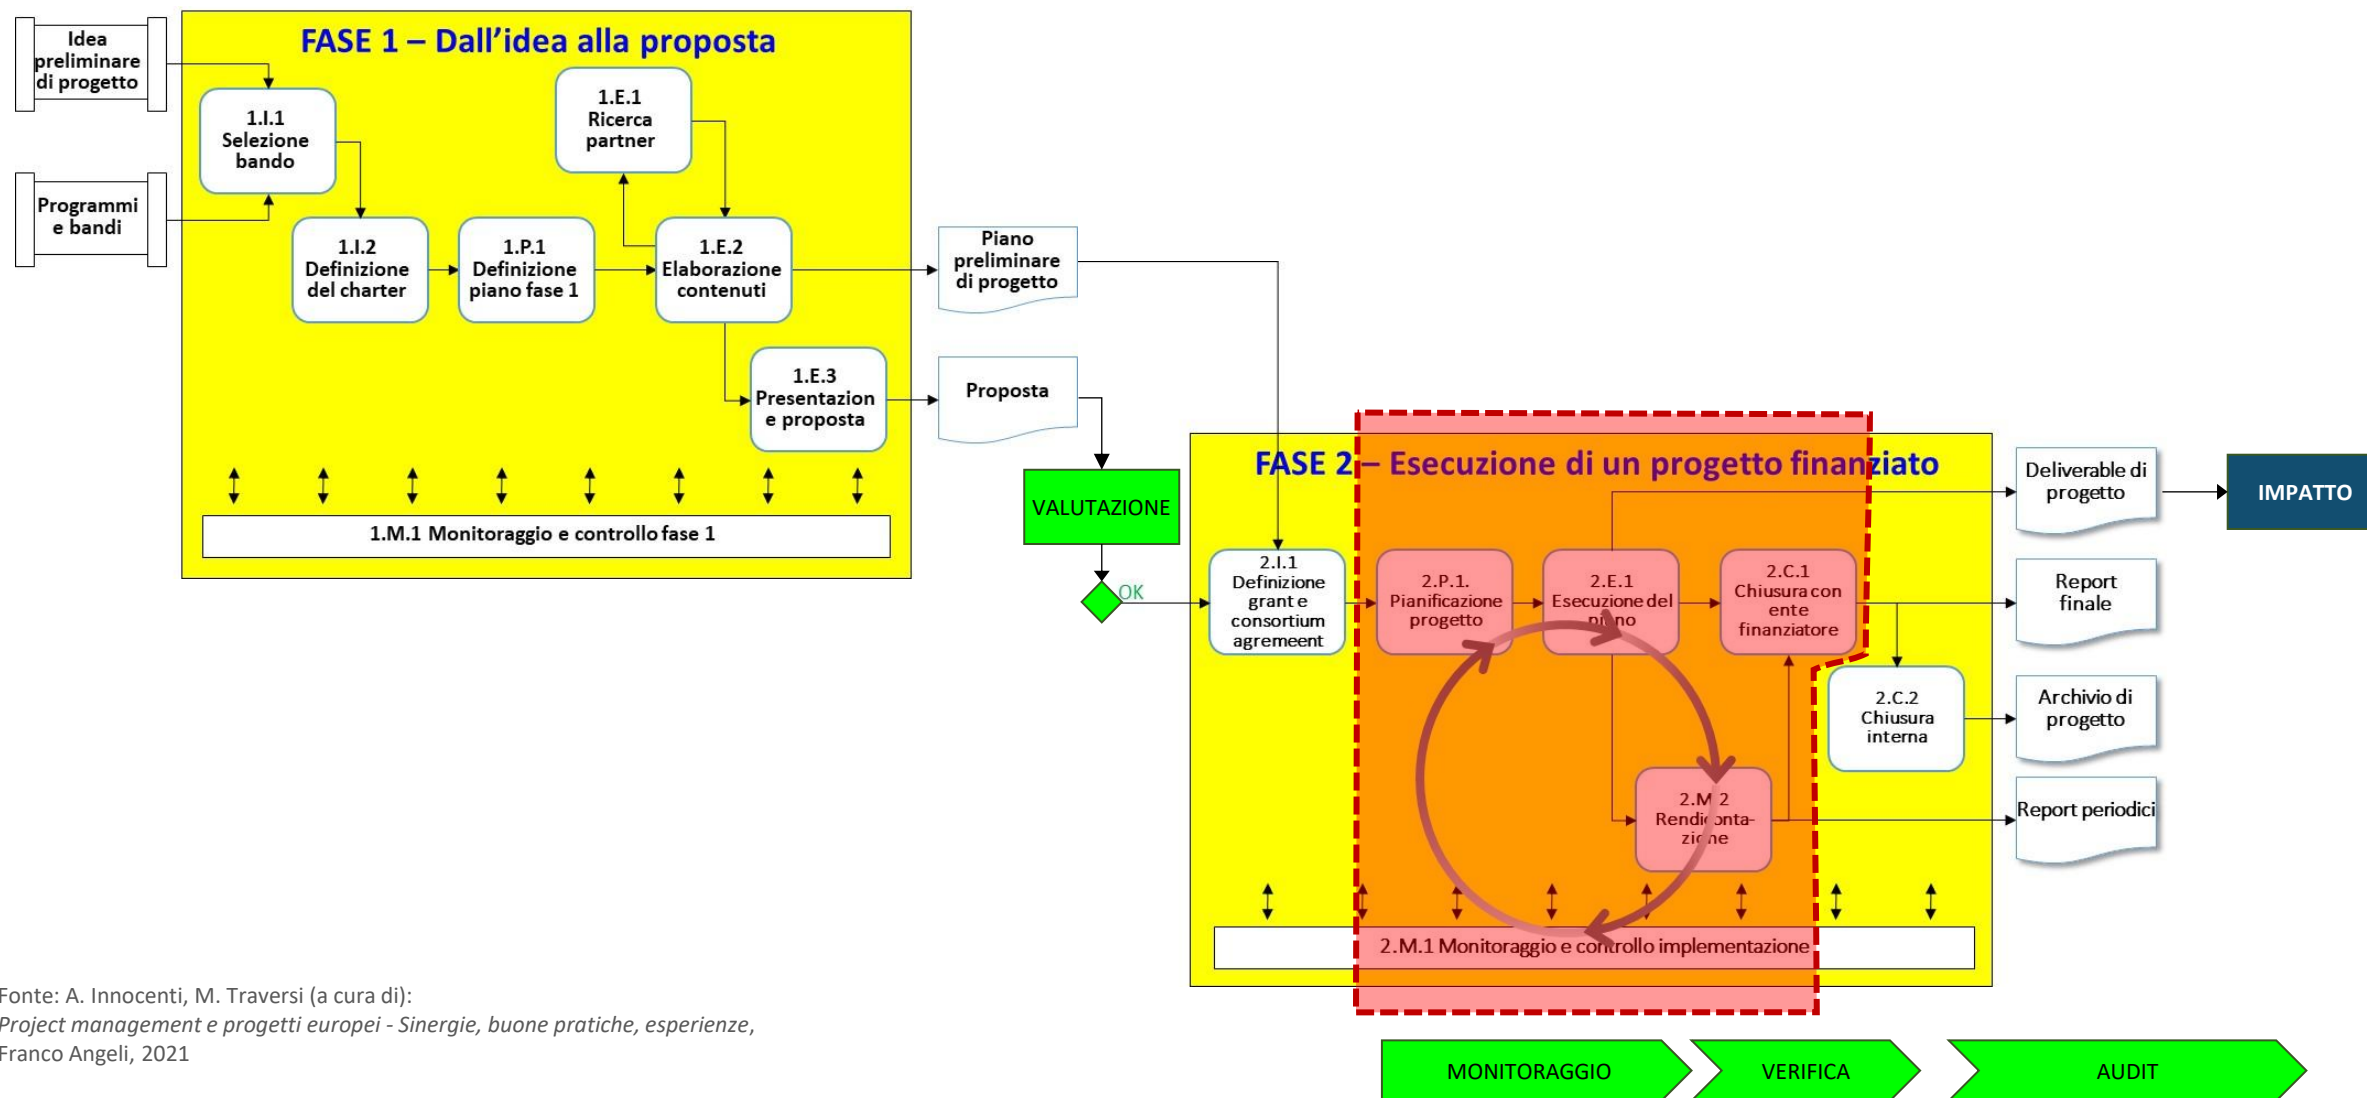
FASE 1 – Dall'idea alla proposta

Idea preliminare di progetto

Programmi e bandi

1.I.1 Selezione bando

1.E.1 Ricerca partner

1.I.2 Definizione del charter

1.P.1 Definizione piano fase 1

1.E.2 Elaborazione contenuti

1.E.3 Presentazione e proposta

1.M.1 Monitoraggio e controllo fase 1

Piano preliminare di progetto

Proposta

VALUTAZIONE

OK

FASE 2 – Esecuzione di un progetto finanziato

2.I.1 Definizione grant e consortium agremeent

2.P.1. Pianificazione progetto

2.E.1 Esecuzione del piano

2.C.1 Chiusura con ente finanziatore

2.C.2 Chiusura interna

2.M.2 Rendiconta-zione

2.M.1 Monitoraggio e controllo implementazione

Deliverable di progetto

IMPATTO

Report finale

Archivio di progetto

Report periodici

MONITORAGGIO

VERIFICA

AUDIT

Fonte: A. Innocenti, M. Traversi (a cura di): Project management e progetti europei - Sinergie, buone pratiche, esperienze, Franco Angeli, 2021